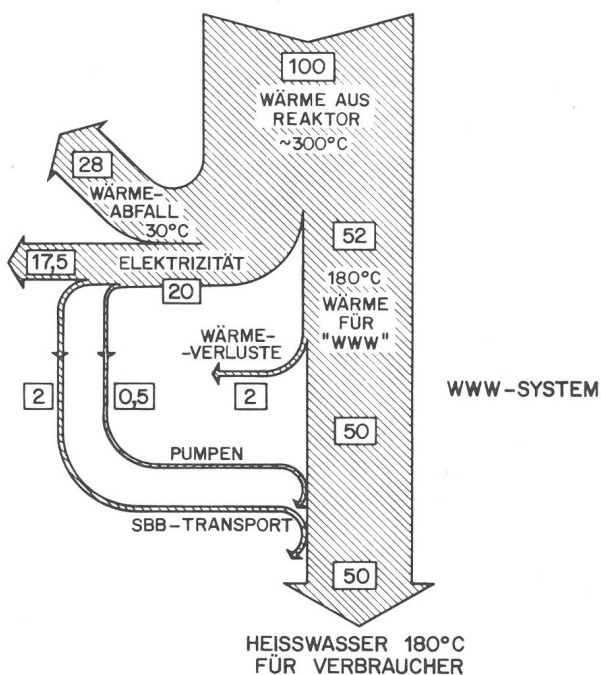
100
WÄRME AUS REAKTOR
~300°C

28
WÄRME-ABFALL
30°C

17,5
ELEKTRIZITÄT
20

52
180°C
WÄRME FÜR "WWW"

WÄRME-
-VERLUSTE
2

2
0,5

50

PUMPEN

SBB-TRANSPORT

50

WWW-SYSTEM

HEISSWASSER 180°C
FÜR VERBRAUCHER